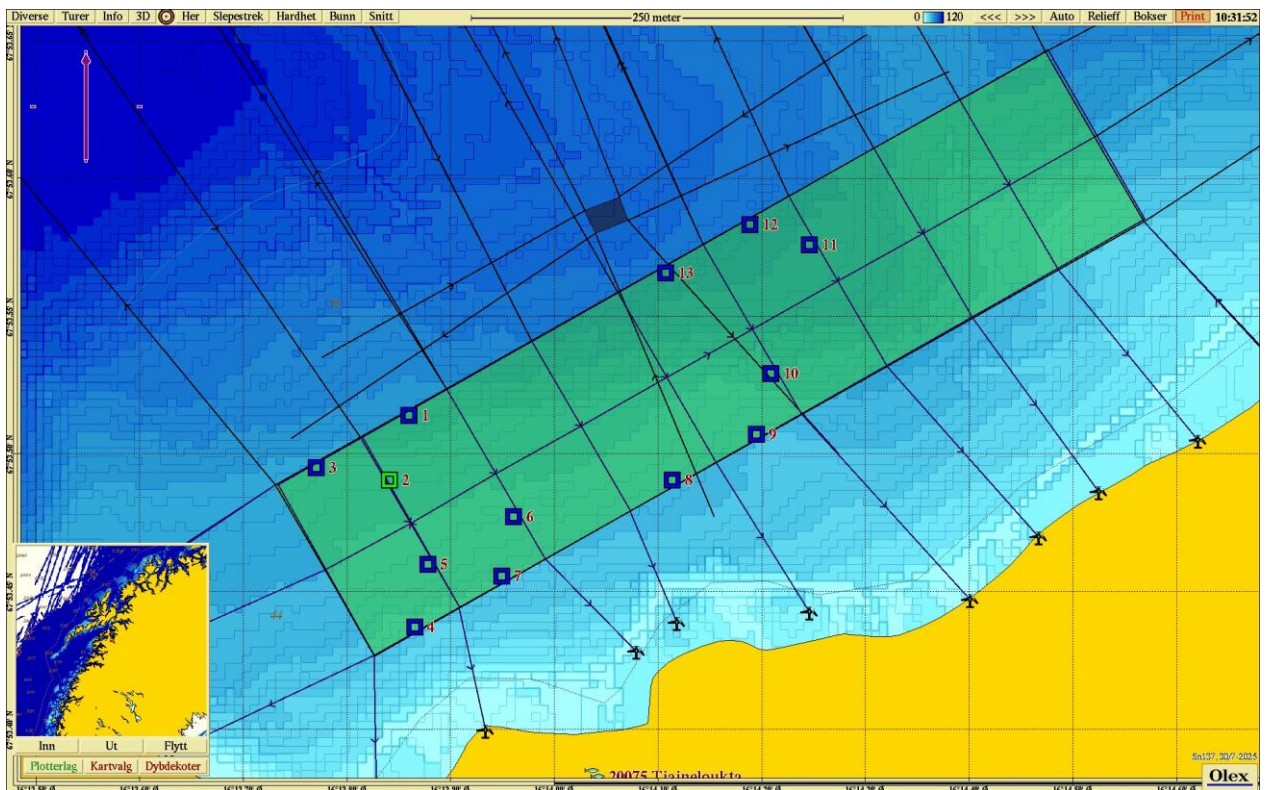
Diverse Turer Info 3D Her Slepestrek Hardhet Bunn Snitt
250 meter
0 120 <<< >>> Auto Relieff Bokser Print 10:31:52

67°53.65' N
67°53.60' N
67°53.55' N
67°53.50' N
67°53.45' N
67°53.40' N

12
11
13
10
1
9
3
2
8
6
5
7
4

Inn Ut Flytt
Plotterlag Kartvalg Dybdekoter

20075 Tjaipeluokta
Sn137, 30/7-2025
Olex